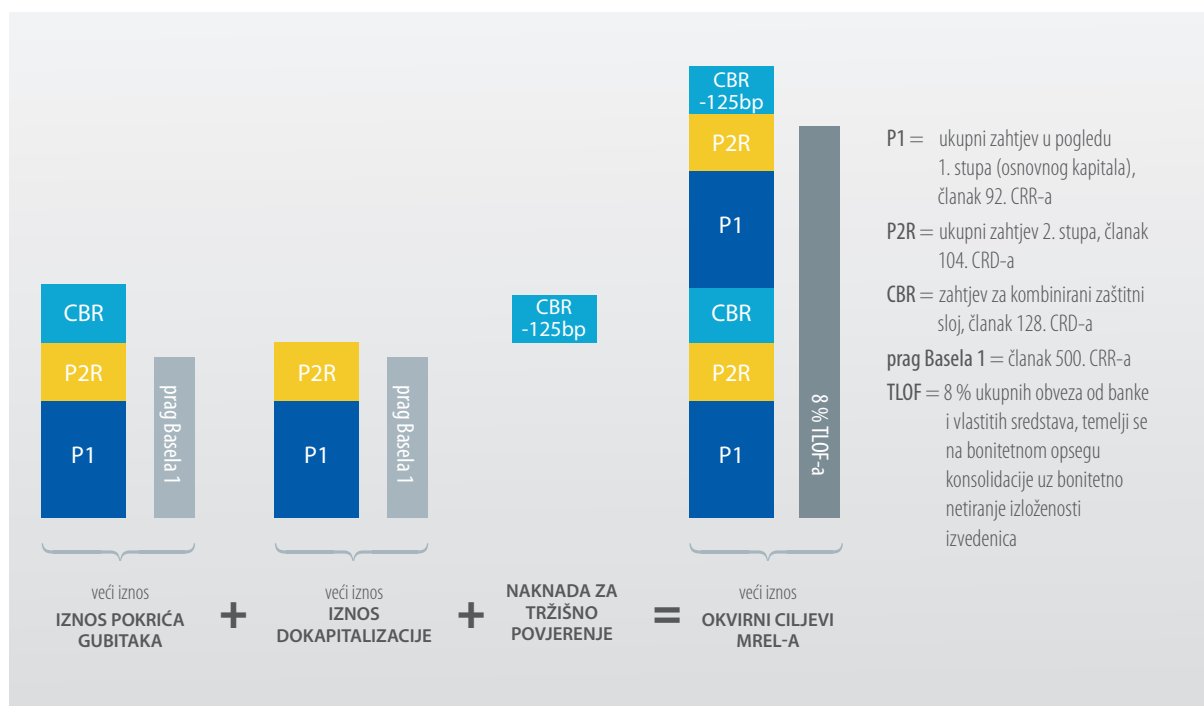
CBR

P2R

P1

prag Basela 1

veći iznos
IZNOS POKRIĆA GUBITAKA

+

P2R

P1

prag Basela 1

veći iznos
IZNOS DOKAPITALIZACIJE

+

CBR
-125bp

NAKNADA ZA TRŽIŠNO POVJERENJE

=

CBR
-125bp

P2R

P1

CBR

P2R

P1

8 % TLOF-a

veći iznos
OKVIRNI CILJEVI MREL-A

**P1** = ukupni zahtjev u pogledu 1. stupa (osnovnog kapitala), članak 92. CRR-a

**P2R** = ukupni zahtjev 2. stupa, članak 104. CRD-a

**CBR** = zahtjev za kombinirani zaštitni sloj, članak 128. CRD-a

**prag Basela 1** = članak 500. CRR-a

**TLOF** = 8 % ukupnih obveza od banke i vlastitih sredstava, temelji se na bonitetnom opsegu konsolidacije uz bonitetno netiranje izloženosti izvedenica